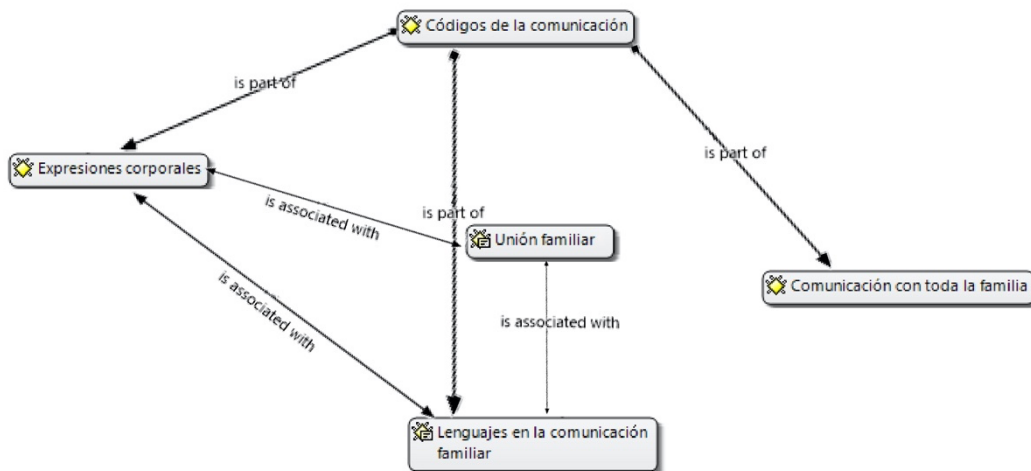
Códigos de la comunicación

is part of

Expresiones corporales

is part of

is associated with

is part of

Unión familiar

Comunicación con toda la familia

is associated with

is associated with

Lenguajes en la comunicación familiar